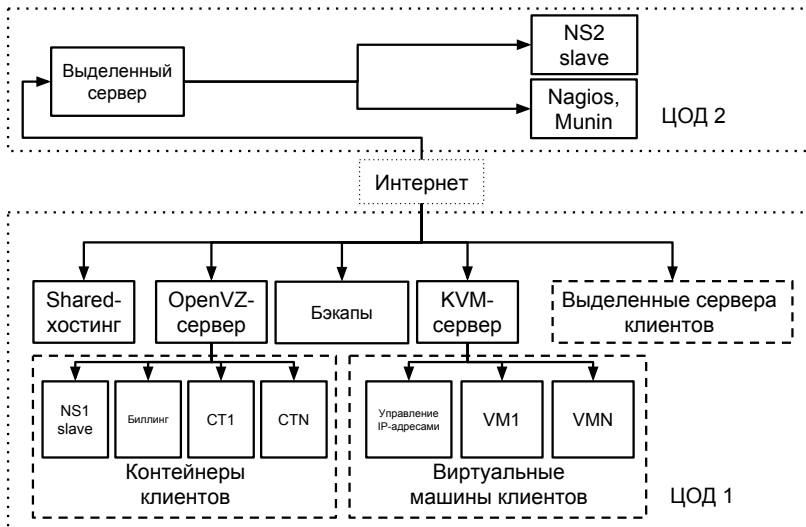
Выделенный сервер

NS2 slave

Nagios, Munin

ЦОД 2

Интернет

Shared-хостинг

OpenVZ-сервер

Бэкапы

KVM-сервер

Выделенные сервера клиентов

NS1 slave

Биллинг

CT1

CTN

Контейнеры клиентов

Управление IP-адресами

VM1

VMN

Виртуальные машины клиентов

ЦОД 1